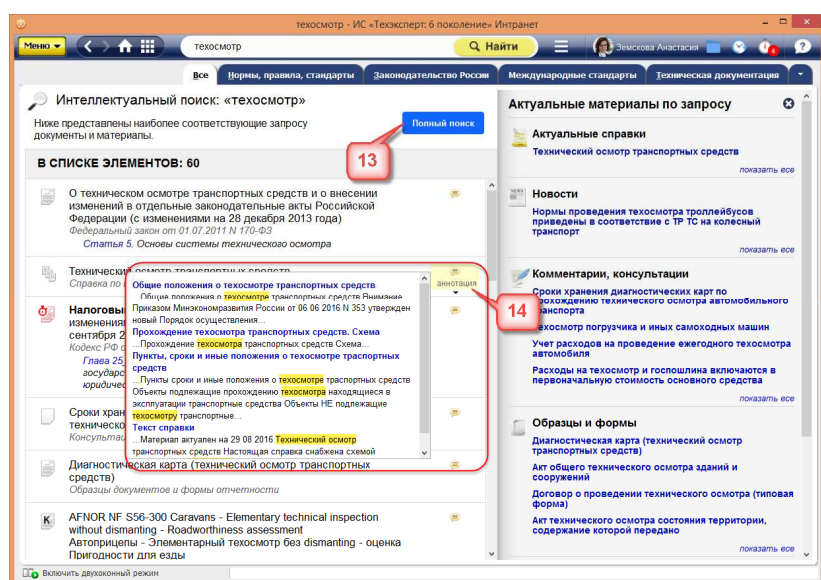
техосмотр - ИС «Техэксперт: 6 поколение» Интранет

Меню

техосмотр

Найти

Земскова Анастасия

4

Все | Нормы, правила, стандарты | Законодательство России | Международные стандарты | Техническая документация

Интеллектуальный поиск: «техосмотр»

Ниже представлены наиболее соответствующие запросу документы и материалы.

Полный поиск

13

В СПИСКЕ ЭЛЕМЕНТОВ: 60

О техническом осмотре транспортных средств и о внесении изменений в отдельные законодательные акты Российской Федерации (с изменениями на 28 декабря 2013 года)

Федеральный закон от 01.07.2011 N 170-ФЗ

Статья 5. Основы системы технического осмотра

Технический осмотр транспортных средств

Справка по

аннотация

14

Общие положения о техосмотре транспортных средств

Общие положения о техосмотре транспортных средств Внимание Приказом Минэкономразвития России от 06 06 2016 N 353 утвержден новый Порядок осуществления...

Прохождение техосмотра транспортных средств. Схема

...Прохождение техосмотра транспортных средств Схема...

Пункты, сроки и иные положения о техосмотре транспортных средств

...Пункты сроки и иные положения о техосмотре транспортных средств Объекты подлежащие прохождению техосмотра находящиеся в эксплуатации транспортные средства Объекты НЕ подлежащие техосмотру транспортные...

Текст справки

...Материал актуален на 29 08 2016 Технический осмотр транспортных средств Настоящая справка снабжена схемой

Налоговы изменения сентября 2 Кодекс РФ о Глава 25 государс юридиче

Сроки хран техническо Консульта

Диагностическая карта (технический осмотр транспортных средств)

Образцы документов и формы отчетности

AFNOR NF S56-300 Caravans - Elementary technical inspection without dismanting - Roadworthiness assessment

Автоприцепы - Элементарный техосмотр без dismanting - оценка Пригодности для езды

Включить двухоконный режим

Актуальные материалы по запросу

Актуальные справки

Технический осмотр транспортных средств

показать все

Новости

Нормы проведения техосмотра троллейбусов приведены в соответствие с ТР ТС на колесный транспорт

показать все

Комментарии, консультации

Сроки хранения диагностических карт по прохождению технического осмотра автомобильного транспорта

Техосмотр погрузчика и иных самоходных машин

Учет расходов на проведение ежегодного техосмотра автомобиля

Расходы на техосмотр и госпошлина включаются в первоначальную стоимость основного средства

показать все

Образцы и формы

Диагностическая карта (технический осмотр транспортных средств)

Акт общего технического осмотра зданий и сооружений

Договор о проведении технического осмотра (типовая форма)

Акт технического осмотра состояния территории, содержание которой передано

показать все